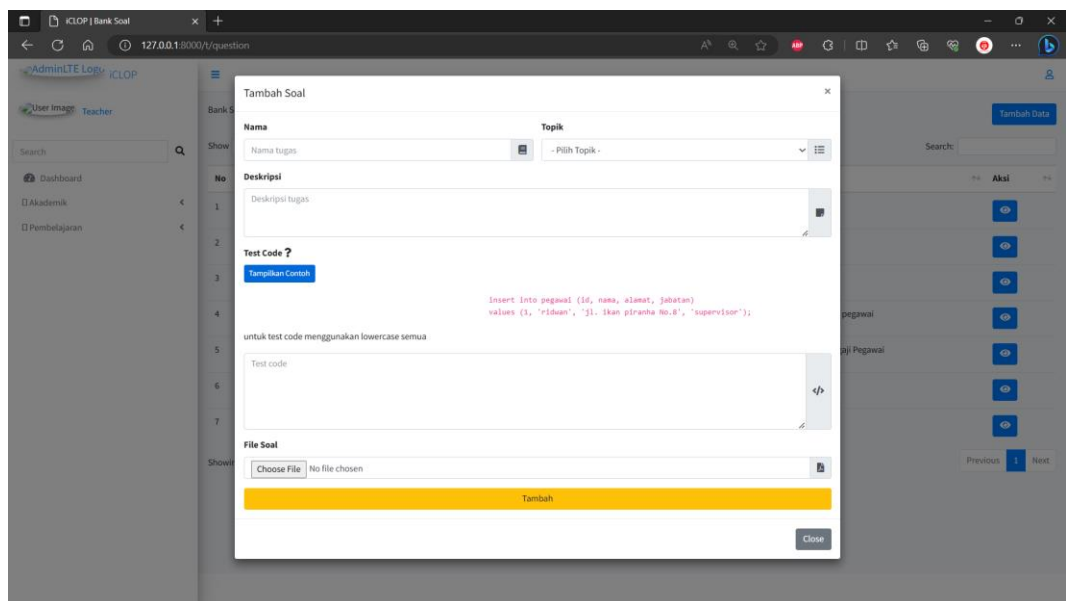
iCLOP | Bank Soal

127.0.0.1:8000/t/question

AdminLTE Logo iCLOP

User Image Teacher

Search

Dashboard

Akademik

Pembelajaran

Bank S

Show

No

1

2

3

4

5

6

7

Showi

Tambah Data

Search:

Aksi

pegawai

aji Pegawai

Previous 1 Next

Tambah Soal

×

Nama

Nama tugas

Topik

- Pilih Topik -

Deskripsi

Deskripsi tugas

Test Code ?

Tampilkan Contoh

insert into pegawai (id, nama, alamat, jabatan)
values (1, 'ridwan', 'jl. ikan piranha No.8', 'supervisor');

untuk test code menggunakan lowercase semua

Test code

</>

File Soal

Choose File No file chosen

Tambah

Close